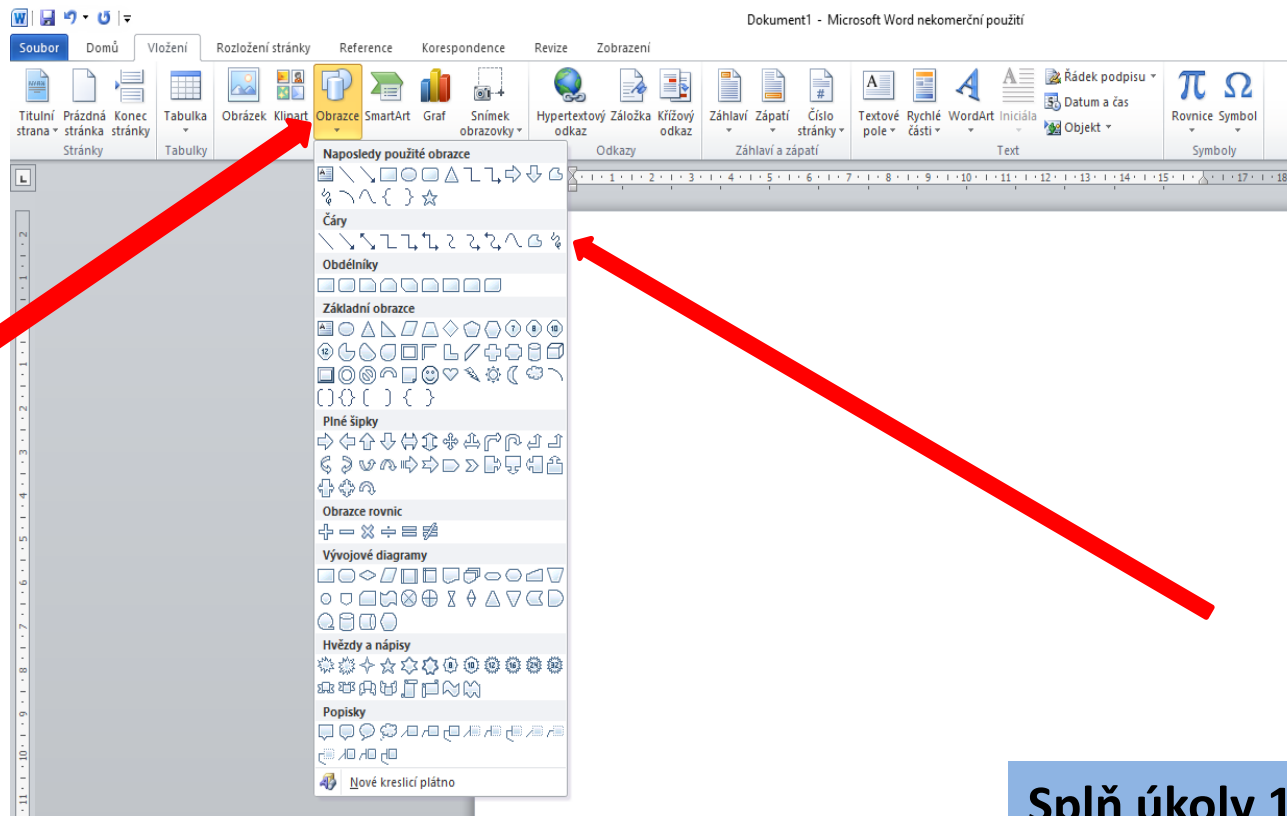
Dokument1 - Microsoft Word nekomerční použití

Soubor Domů Vložení Rozložení stránky Reference Korespondence Revize Zobrazení

Titulní strana Prázdná stránka Konec stránky
Stránky

Tabulka
Tabulky

Obrázek Klipart Obrazce SmartArt Graf Snímek obrazovky

Hypertextový odkaz Záložka Křížový odkaz
Odkazy

Záhlaví Zápatí Číslo stránky
Záhlaví a zápatí

Textové pole Rychlé části WordArt Iniciála
Řádek podpisu
Datum a čas
Objekt
Text

Rovnice Symbol
Symboly

Naposledy použité obrazce

Čáry

Obdélníky

Základní obrazce

Plné šipky

Obrazce rovnic

Vývojové diagramy

Hvězdy a nápisy

Popisky

Nové kreslicí plátno

Splň úkoly 1